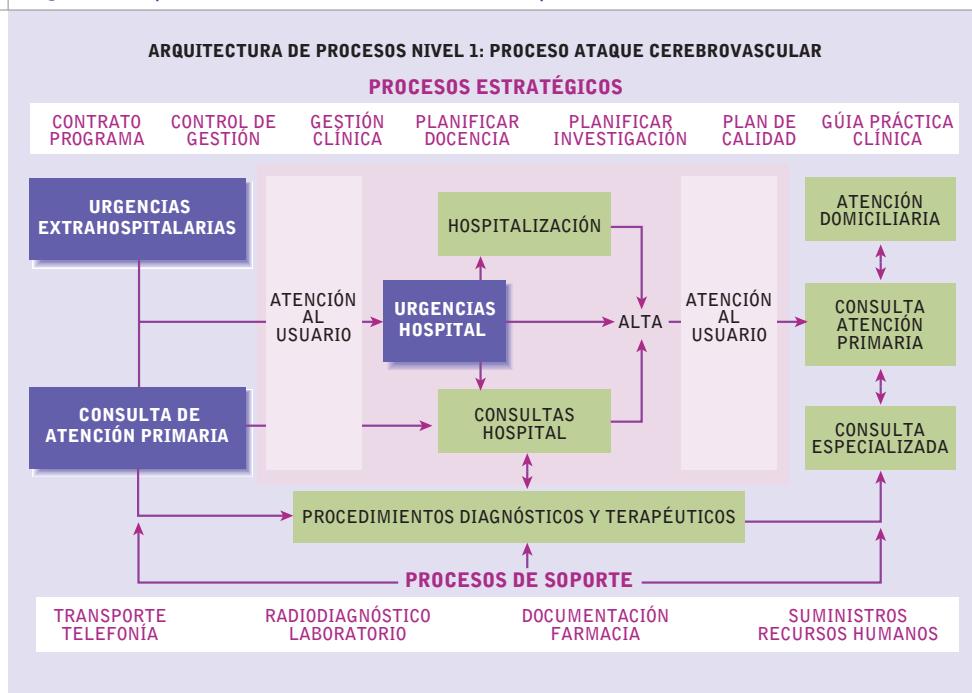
ARQUITECTURA DE PROCESOS NIVEL 1: PROCESO ATAQUE CEREBROVASCULAR

PROCESOS ESTRATÉGICOS

CONTRATO PROGRAMA
CONTROL DE GESTIÓN
GESTIÓN CLÍNICA
PLANIFICAR DOCENCIA
PLANIFICAR INVESTIGACIÓN
PLAN DE CALIDAD
GÚIA PRÁCTICA CLÍNICA

URGENCIAS EXTRAHOSPITALARIAS

ATENCIÓN AL USUARIO

HOSPITALIZACIÓN

URGENCIAS HOSPITAL

ALTA

ATENCIÓN AL USUARIO

ATENCIÓN DOMICILIARIA

CONSULTA ATENCIÓN PRIMARIA

CONSULTA DE ATENCIÓN PRIMARIA

CONSULTAS HOSPITAL

CONSULTA ESPECIALIZADA

PROCEDIMIENTOS DIAGNÓSTICOS Y TERAPÉUTICOS

PROCESOS DE SOPORTE

TRANSPORTE
TELEFONÍA
RADIODIAGNÓSTICO
LABORATORIO
DOCUMENTACIÓN
FARMACIA
SUMINISTROS
RECURSOS HUMANOS